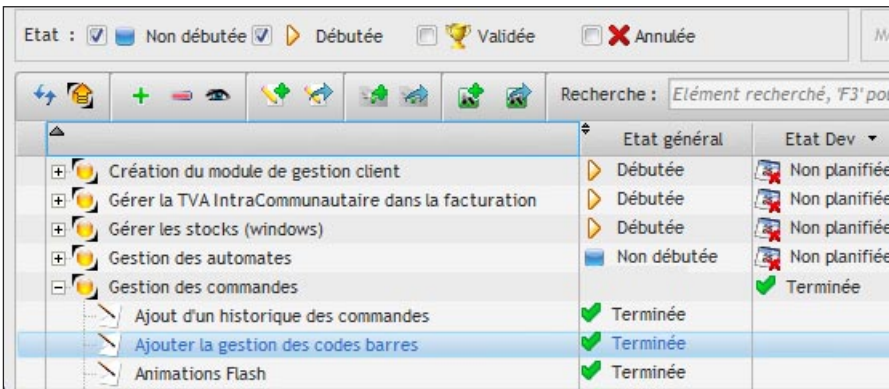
Etat : Non débutée Débutée Validée Annulée M

Recherche : Elément recherché, 'F3' po

| | Etat général | Etat Dev |
|---|---|---|
| Création du module de gestion client | Débutée | Non planifiée |
| Gérer la TVA IntraCommunautaire dans la facturation | Débutée | Non planifiée |
| Gérer les stocks (windows) | Débutée | Non planifiée |
| Gestion des automates | Non débutée | Non planifiée |
| Gestion des commandes | | Terminée |
| Ajout d'un historique des commandes | Terminée | |
| Ajouter la gestion des codes barres | Terminée | |
| Animations Flash | Terminée | |